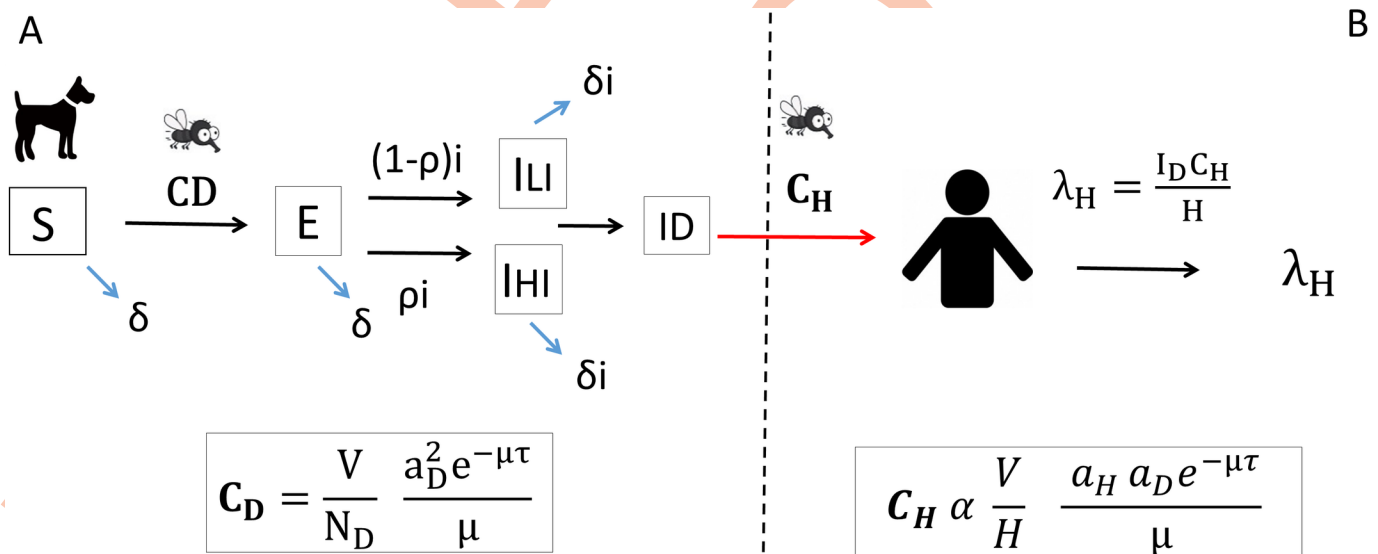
A

B

δi

CD

(1-ρ)i

S

E

ILI

ID

$C_H$

$\lambda_H = \frac{I_D C_H}{H}$

$\lambda_H$

δ

δ

ρi

IHI

δi

$C_D = \frac{V}{N_D} \frac{a_D^2 e^{-\mu\tau}}{\mu}$

$C_H \; \alpha \; \frac{V}{H} \frac{a_H \, a_D e^{-\mu\tau}}{\mu}$